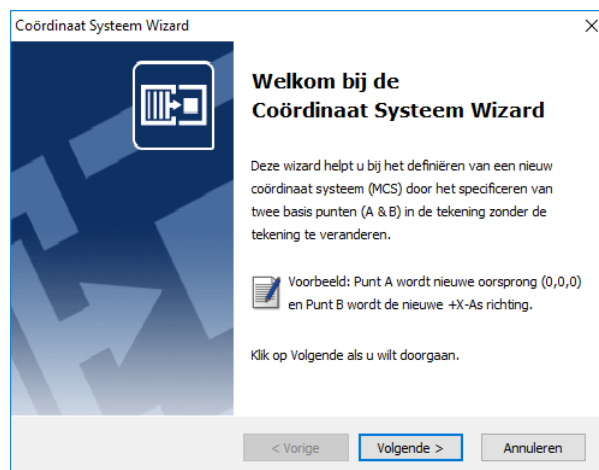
Coördinaat Systeem Wizard

×

Welkom bij de Coördinaat Systeem Wizard

Deze wizard helpt u bij het definiëren van een nieuw coördinaat systeem (MCS) door het specificeren van twee basis punten (A & B) in de tekening zonder de tekening te veranderen.

Voorbeeld: Punt A wordt nieuwe oorsprong (0,0,0) en Punt B wordt de nieuwe +X-As richting.

Klik op Volgende als u wilt doorgaan.

< Vorige

Volgende >

Annuleren